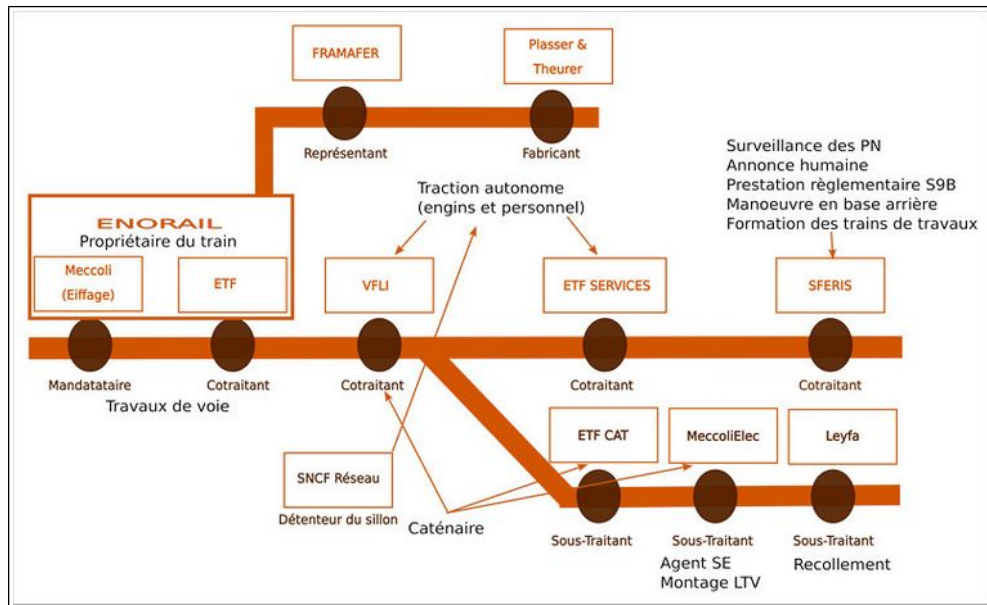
FRAMAFER

Plasser & Theurer

Représentant

Fabricant

Surveillance des PN
Annonce humaine
Prestation règlementaire S9B
Manoeuvre en base arrière
Formation des trains de travaux

Traction autonome
(engins et personnel)

ENORAIL
Propriétaire du train

Meccoli (Eiffage)

ETF

VFLI

ETF SERVICES

SFERIS

Mandatataire

Cotraitant

Cotraitant

Cotraitant

Cotraitant

Travaux de voie

ETF CAT

MeccoliElec

Leyfa

SNCF Réseau

Détenteur du sillon

Caténaire

Sous-Traitant

Sous-Traitant
Agent SE
Montage LTV

Sous-Traitant
Recollement